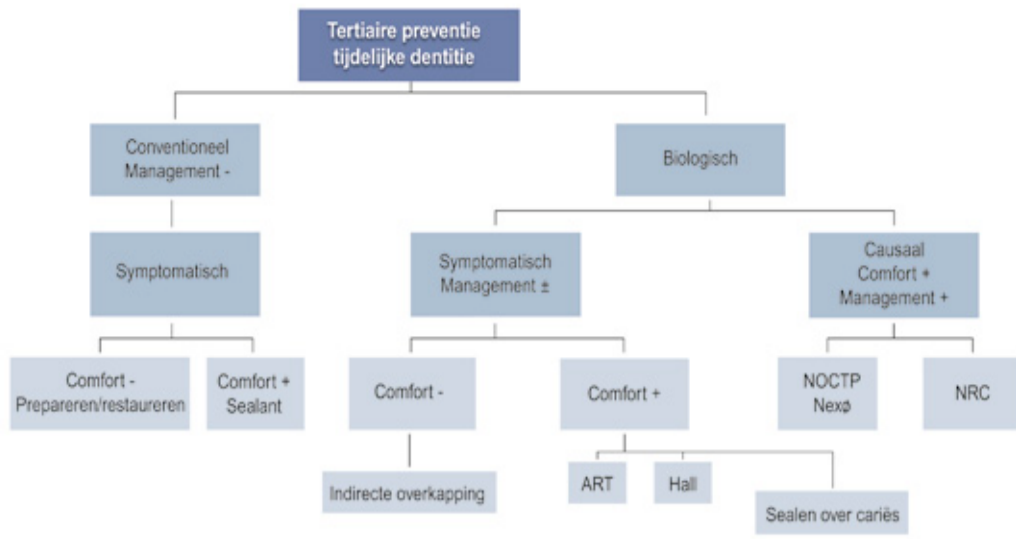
Tertiaire preventie tijdelijke dentitie

Conventioneel Management -

Symptomatisch

Comfort - Prepareren/restaureren

Comfort + Sealant

Biologisch

Symptomatisch Management ±

Comfort -

Indirecte overkapping

Comfort +

ART

Hall

Sealen over cariës

Causaal Comfort + Management +

NOCTP Nexø

NRC